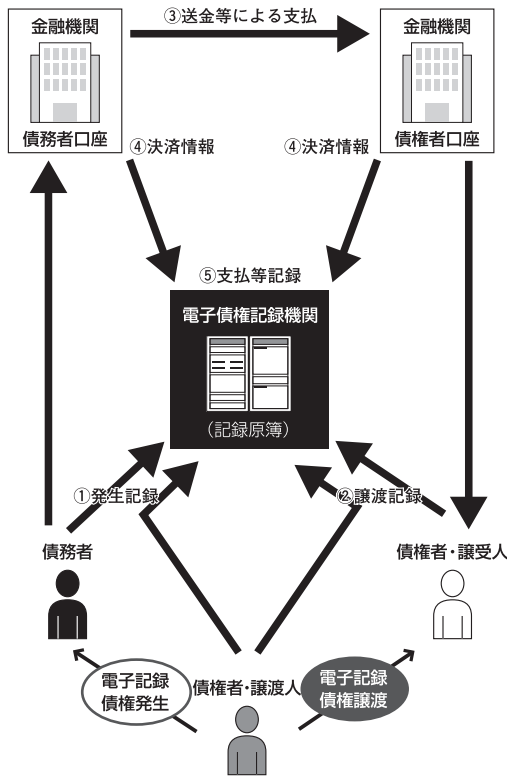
金融機関

債務者口座

③送金等による支払

金融機関

債権者口座

④決済情報

④決済情報

⑤支払等記録

電子債権記録機関

（記録原簿）

①発生記録

②譲渡記録

債務者

債権者・譲受人

電子記録債権発生

債権者・譲渡人

電子記録債権譲渡